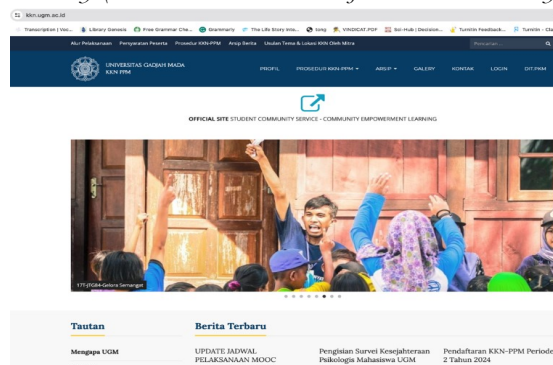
kkn.ugm.ac.id

Transcription | Voi... Library Genesis Free Grammar Che... Grammarly The Life Story Inte... bing VINDICAT.PDF Sci-Hub | Decision... Turnitin Feedback... Turnitin - Cla

Alur Pelaksanaan Penyeleksian Peserta Prosedur KKN-PPM Arsip Berita Usulan Tema & Lokasi KKN Oleh Mitra Pencarian...

UNIVERSITAS GADJAH MADA KKN PPM

PROFIL PROSEDUR KKN-PPM ARSIP GALERY KONTAK LOGIN DIT.PKM

OFFICIAL SITE STUDENT COMMUNITY SERVICE - COMMUNITY EMPOWERMENT LEARNING

17TJTG84-Gelora Semangat

Tautan

Mengapa UGM

Berita Terbaru

UPDATE JADWAL PELAKSANAAN MOOC

Pengisian Survei Kesejahteraan Psikologis Mahasiswa UGM

Pendaftaran KKN-PPM Periode 2 Tahun 2024